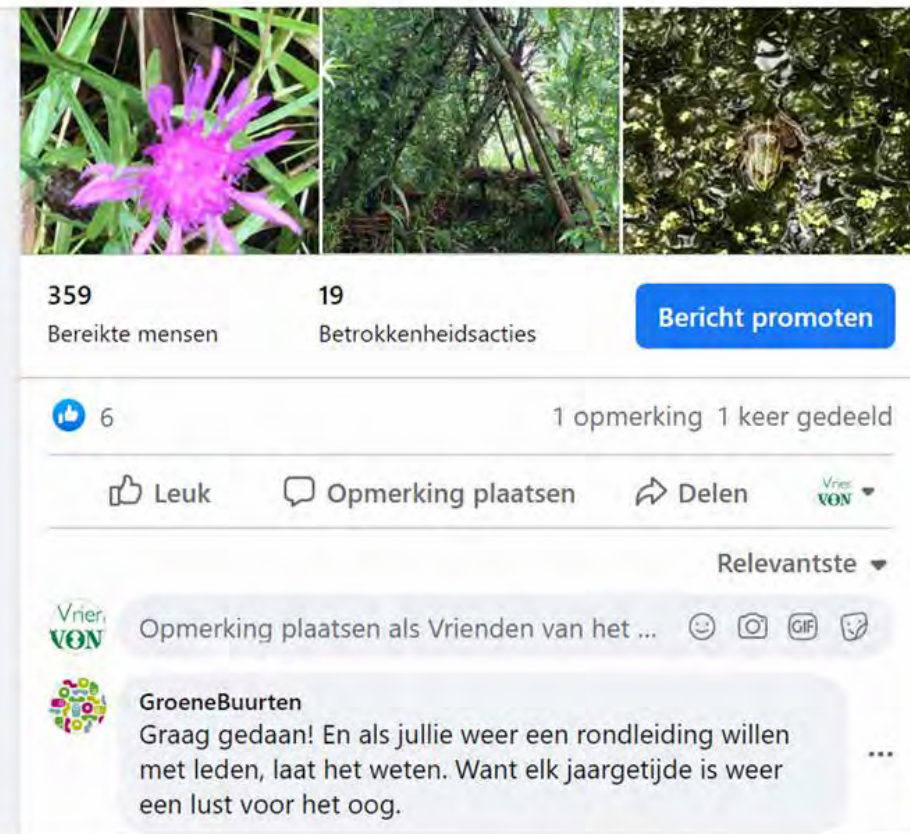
359
Bereikte mensen

19
Betrokkenheidsacties

Bericht promoten

6

1 opmerking 1 keer gedeeld

Leuk Opmerking plaatsen Delen

Vrien VON

Relevantste

Vrien VON

Opmerking plaatsen als Vrienden van het ...

GIF

GroeneBuurten
Graag gedaan! En als jullie weer een rondleiding willen met leden, laat het weten. Want elk jaargetijde is weer een lust voor het oog.

...